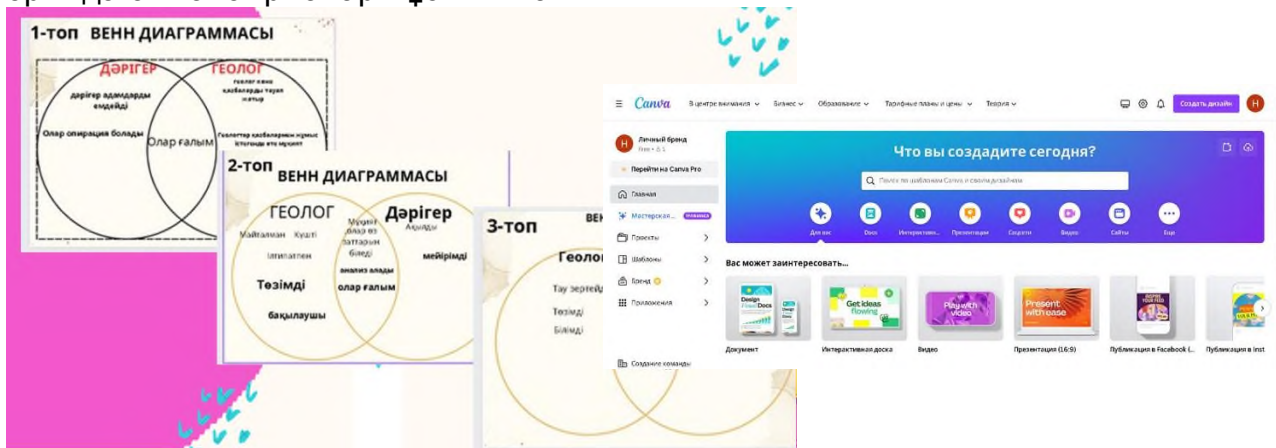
1-топ ВЕНН ДИАГРАММАСЫ

ДӘРІГЕР

ГЕОЛОГ

дәрігер адамдарды емдейді

геолог жер қазбаларды табу жатыр

Олар опирация болады

Олар ғалым

Геологтар қазбалармен жұмыс істейді

2-топ ВЕННН ДИАГРАММАСЫ

ГЕОЛОГ

Дәрігер

Майталман Күшті

Ізтапған

Мұқият Ақылды

мейірімді

Төзімді

анализ алады

олар ғалым

бақылаушы

3-топ

Геолог

Тау зертейді

Төзімді

Білімді

Canva В центре внимания Бизнес Образование Тарифные планы и цены Теория

Создать дизайн

Личный бренд

Перейти на Canva Pro

Главная

Мастерская

Проекты

Шаблоны

Бренд

Приложения

Создание команды

Что вы создадите сегодня?

Поиск по шаблонам Canva и своим дизайнам

Для вас Docs Интерактивн... Презентации Соцсети Видео Сайты Еще

Вас может заинтересовать...

Design Docs

Get ideas flowing

Play with video

Present with ease

Документ

Интерактивная доска

Видео

Презентация (16:9)

Публикация в Facebook (...

Публикация в Inst